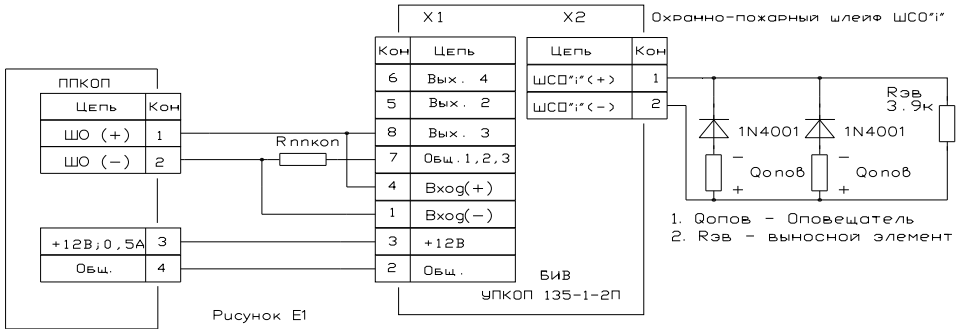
X1

X2

Охранно-пожарный шлейф ШСО"i"

ППКОП

| Цепь | Кон |
|---|---|
| ШО (+) | 1 |
| ШО (–) | 2 |

| +12В;0,5А | 3 |
|---|---|
| Общ. | 4 |

Rппкоп

| Кон | Цепь |
|---|---|
| 6 | Вых. 4 |
| 5 | Вых. 2 |
| 8 | Вых. 3 |
| 7 | Общ.1,2,3 |
| 4 | Вход(+) |
| 1 | Вход(–) |
| 3 | +12В |
| 2 | Общ. |

| Цепь | Кон |
|---|---|
| ШСО"i"(+) | 1 |
| ШСО"i"(–) | 2 |

1N4001

1N4001

Rэв
3.9к

–
Qопов
+

–
Qопов
+

1. Qопов – Оповещатель
2. Rэв – выносной элемент

БИВ
УПКОП 135-1-2П

Рисунок Е1